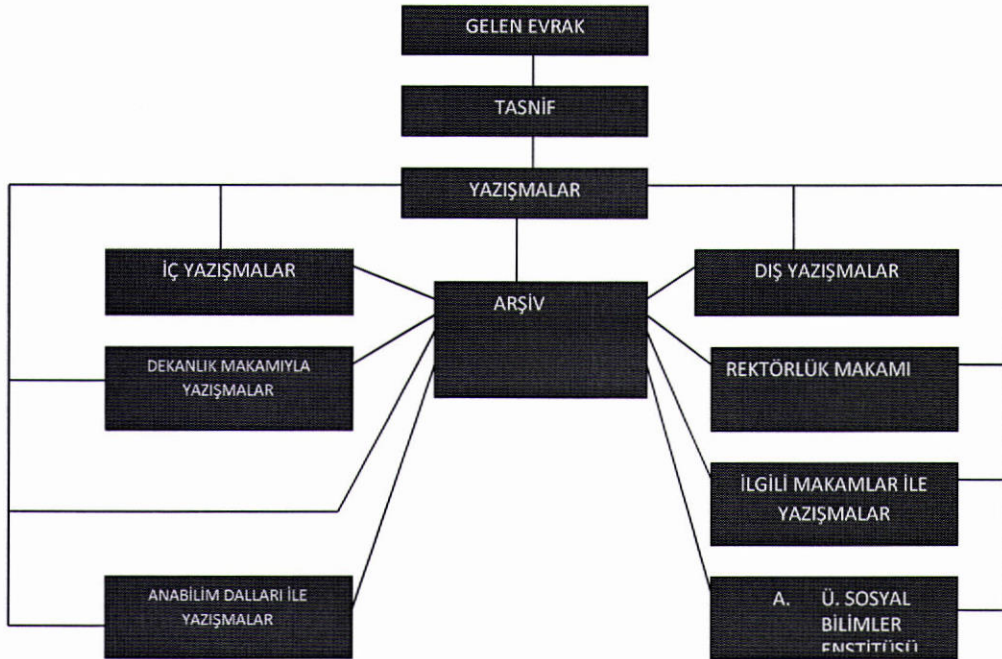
GELEN EVRAK

TASNİF

YAZIŞMALAR

İÇ YAZIŞMALAR

ARŞİV

DIŞ YAZIŞMALAR

DEKANLIK MAKAMIYLA YAZIŞMALAR

REKTÖRLÜK MAKAMI

İLGİLİ MAKAMLAR İLE YAZIŞMALAR

ANABİLİM DALLARI İLE YAZIŞMALAR

A. Ü. SOSYAL BİLİMLER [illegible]